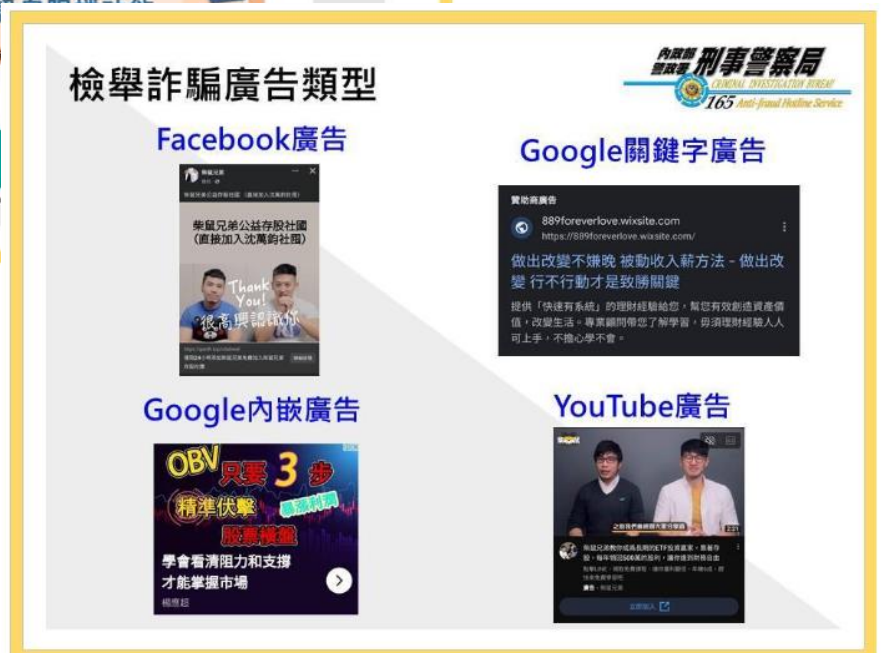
檢舉詐騙廣告類型

內政部警政署 刑事警察局
CRIMINAL INVESTIGATION BUREAU
165 Anti-fraud Hotline Service

Facebook廣告

柴鼠兄弟
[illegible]
柴鼠兄弟公益存股社團（直接加入沈萬鈞社團）
柴鼠兄弟公益存股社團（直接加入沈萬鈞社團）
Thank You!
很高興認識你
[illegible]

Google關鍵字廣告

贊助商廣告
889foreverlove.wixsite.com
https://889foreverlove.wixsite.com/
做出改變不嫌晚 被動收入薪方法 - 做出改變 行不行動才是致勝關鍵
提供「快速有系統」的理財經驗給您，幫您有效創造資產價值，改變生活。專業顧問帶您了解學習，毋須理財經驗人人可上手，不擔心學不會。

Google內嵌廣告

OBV 只要 3 步
精準伏擊
暴漲利潤
股票模盤
學會看清阻力和支撐
才能掌握市場
楊恩超

YouTube廣告

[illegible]
2:21
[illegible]
廣告 · 柴鼠兄弟
立即加入